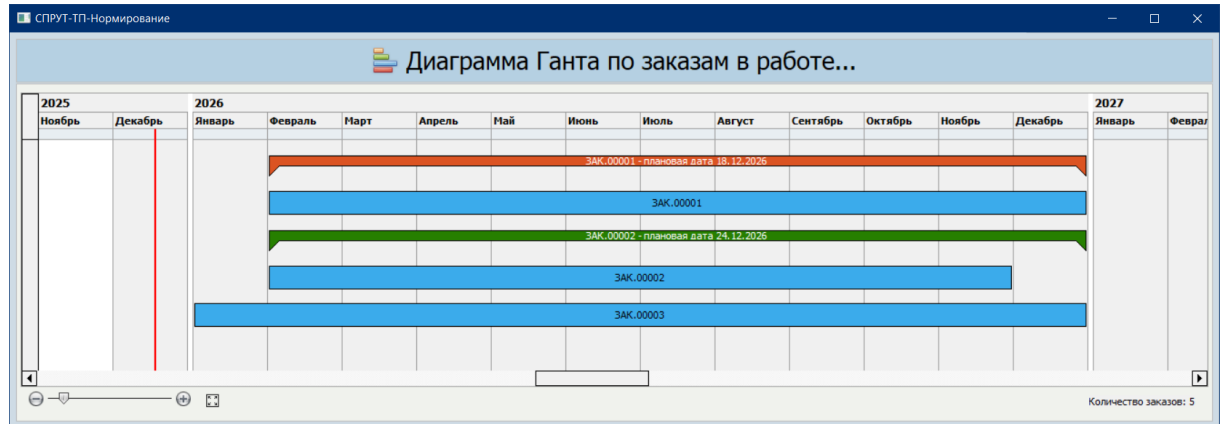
СПРУТ-ТП-Нормирование

Диаграмма Ганта по заказам в работе...

2025
Ноябрь Декабрь

2026
Январь Февраль Март Апрель Май Июнь Июль Август Сентябрь Октябрь Ноябрь Декабрь

2027
Январь Февра

ЗАК.00001 - плановая дата 18.12.2026

ЗАК.00001

ЗАК.00002 - плановая дата 24.12.2026

ЗАК.00002

ЗАК.00003

Количество заказов: 5